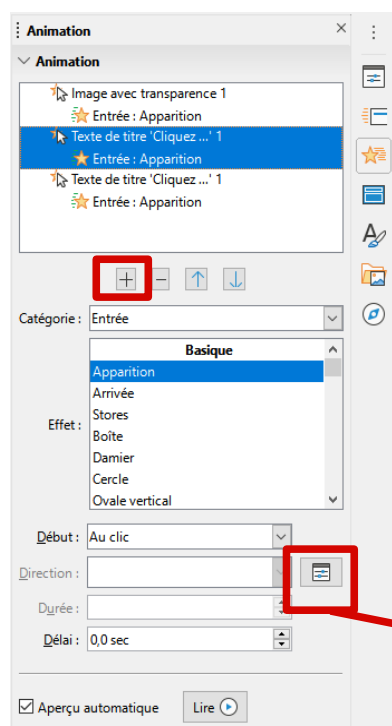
Animation

Animation

Image avec transparence 1
Entrée : Apparition
Texte de titre 'Cliquez ...' 1
Entrée : Apparition
Texte de titre 'Cliquez ...' 1
Entrée : Apparition

Catégorie : Entrée

Effet :

| Basique |
|---|
| Apparition |
| Arrivée |
| Stores |
| Boîte |
| Damier |
| Cercle |
| Ovale vertical |

Début : Au clic
Direction :
Durée :
Délai : 0,0 sec

Aperçu automatique
Lire